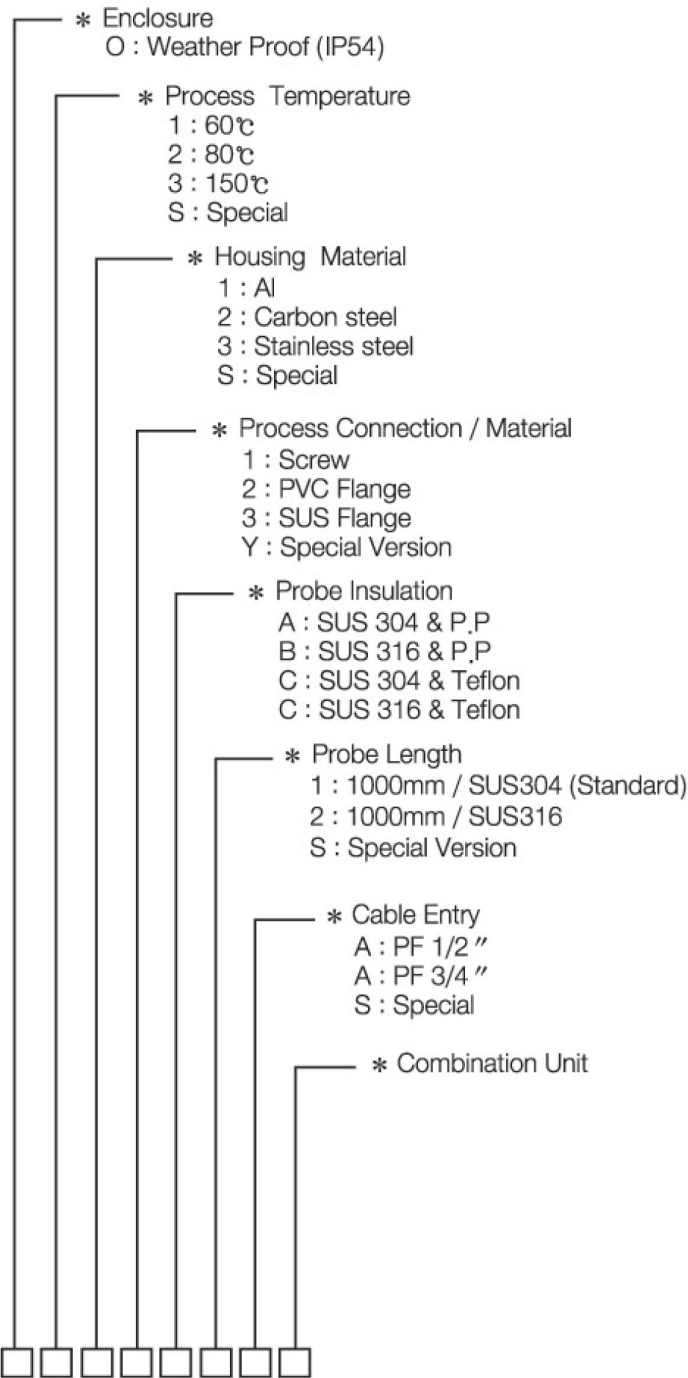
∗ Enclosure
O : Weather Proof (IP54)

∗ Process Temperature
1 : 60℃
2 : 80℃
3 : 150℃
S : Special

∗ Housing Material
1 : Al
2 : Carbon steel
3 : Stainless steel
S : Special

∗ Process Connection / Material
1 : Screw
2 : PVC Flange
3 : SUS Flange
Y : Special Version

∗ Probe Insulation
A : SUS 304 & P.P
B : SUS 316 & P.P
C : SUS 304 & Teflon
C : SUS 316 & Teflon

∗ Probe Length
1 : 1000mm / SUS304 (Standard)
2 : 1000mm / SUS316
S : Special Version

∗ Cable Entry
A : PF 1/2 ″
A : PF 3/4 ″
S : Special

∗ Combination Unit